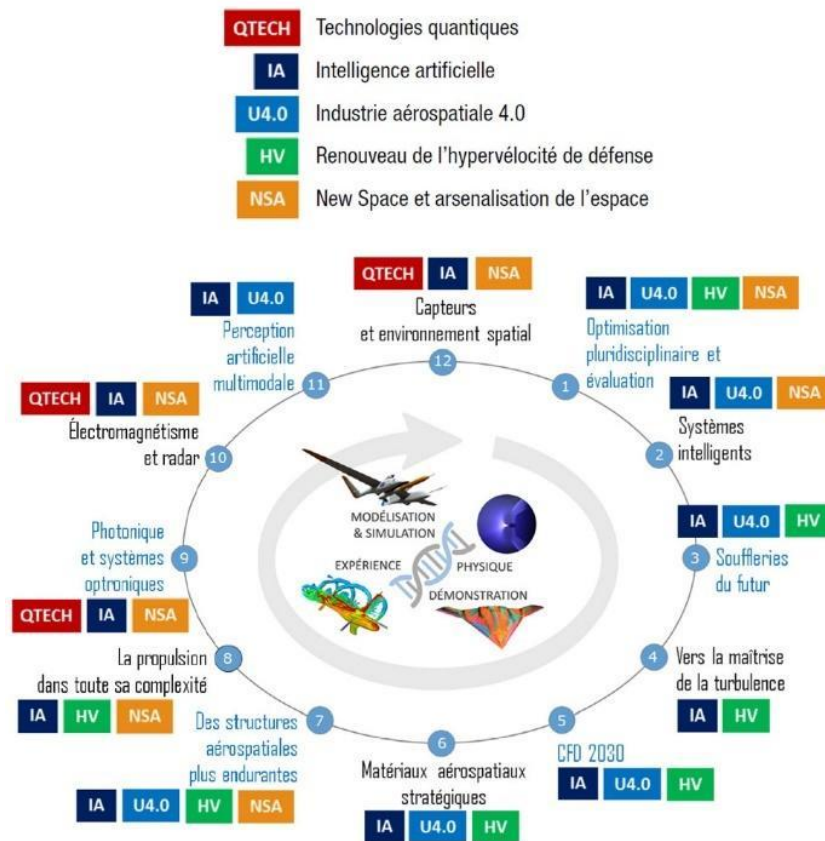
QTECH Technologies quantiques
IA Intelligence artificielle
U4.0 Industrie aérospatiale 4.0
HV Renouveau de l'hypervélocité de défense
NSA New Space et arsenalisation de l'espace

QTECH IA NSA
Capteurs et environnement spatial
12

IA U4.0 HV NSA
Optimisation pluridisciplinaire et évaluation
1

IA U4.0 NSA
Systèmes intelligents
2

IA U4.0 HV
Souffleries du futur
3

Vers la maîtrise de la turbulence
4
IA HV

CFD 2030
5
IA U4.0 HV

Matériaux aérospatiaux stratégiques
6
IA U4.0 HV

Des structures aérospatiales plus endurantes
7
IA U4.0 HV NSA

La propulsion dans toute sa complexité
8
IA HV NSA

Photonique et systèmes optroniques
9
QTECH IA NSA

QTECH IA NSA
Électromagnétisme et radar
10

IA U4.0
Perception artificielle multimodale
11

MODÉLISATION & SIMULATION
EXPÉRIENCE
PHYSIQUE
DÉMONSTRATION